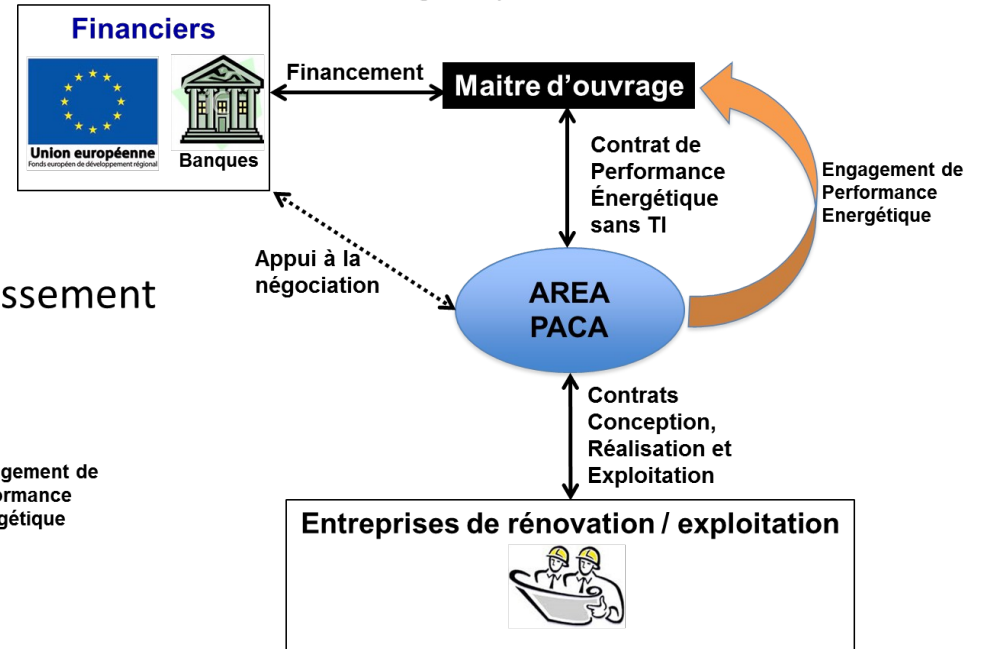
Financiers

Union européenne
Fonds européen de développement régional

Banques

Financement

Maitre d'ouvrage

Contrat de Performance Énergétique sans TI

Engagement de Performance Energétique

Appui à la négociation

ssement

AREA PACA

Contrats Conception, Réalisation et Exploitation

gagement de rformance rgétique

Entreprises de rénovation / exploitation